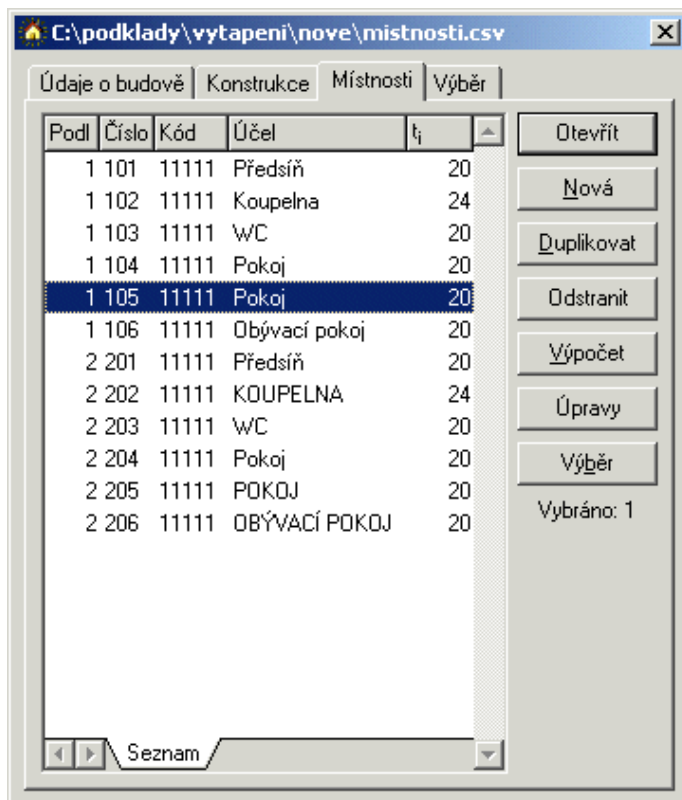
C:\podklady\vytapeni\nove\mistnosti.csv

Údaje o budově | Konstrukce | Místnosti | Výběr

| Podl | Číslo | Kód | Účel | $t_i$ |
|---|---|---|---|---|
| 1 | 101 | 11111 | Předsíň | 20 |
| 1 | 102 | 11111 | Koupelna | 24 |
| 1 | 103 | 11111 | WC | 20 |
| 1 | 104 | 11111 | Pokoj | 20 |
| 1 | 105 | 11111 | Pokoj | 20 |
| 1 | 106 | 11111 | Obývací pokoj | 20 |
| 2 | 201 | 11111 | Předsíň | 20 |
| 2 | 202 | 11111 | KOUPELNA | 24 |
| 2 | 203 | 11111 | WC | 20 |
| 2 | 204 | 11111 | Pokoj | 20 |
| 2 | 205 | 11111 | POKOJ | 20 |
| 2 | 206 | 11111 | OBÝVACÍ POKOJ | 20 |

Seznam

Otevřít
Nová
Duplikovat
Odstranit
Výpočet
Úpravy
Výběr
Vybráno: 1